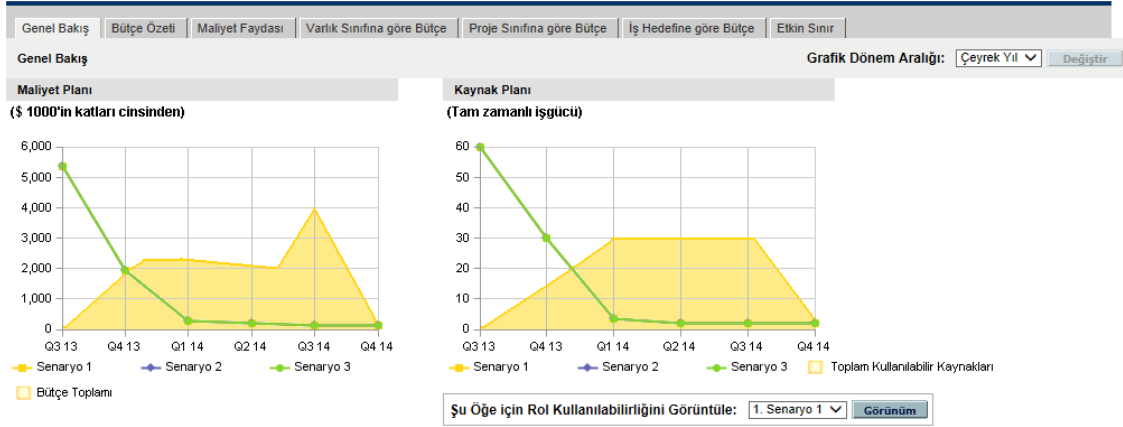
Genel Bakış | Bütçe Özeti | Maliyet Faydası | Varlık Sınıfına göre Bütçe | Proje Sınıfına göre Bütçe | İş Hedefine göre Bütçe | Etkin Sınır

Genel Bakış

Grafik Dönem Aralığı: Çeyrek Yıl Değiştir

Maliyet Planı

($ 1000'in katları cinsinden)

6,000
5,000
4,000
3,000
2,000
1,000
0

Q3 13 Q4 13 Q1 14 Q2 14 Q3 14 Q4 14

Senaryo 1 Senaryo 2 Senaryo 3

Bütçe Toplamı

Kaynak Planı

(Tam zamanlı işgücü)

60
50
40
30
20
10
0

Q3 13 Q4 13 Q1 14 Q2 14 Q3 14 Q4 14

Senaryo 1 Senaryo 2 Senaryo 3 Toplam Kullanılabilir Kaynakları

Şu Öğe için Rol Kullanılabilirliğini Görüntüle: 1. Senaryo 1 Görünüm